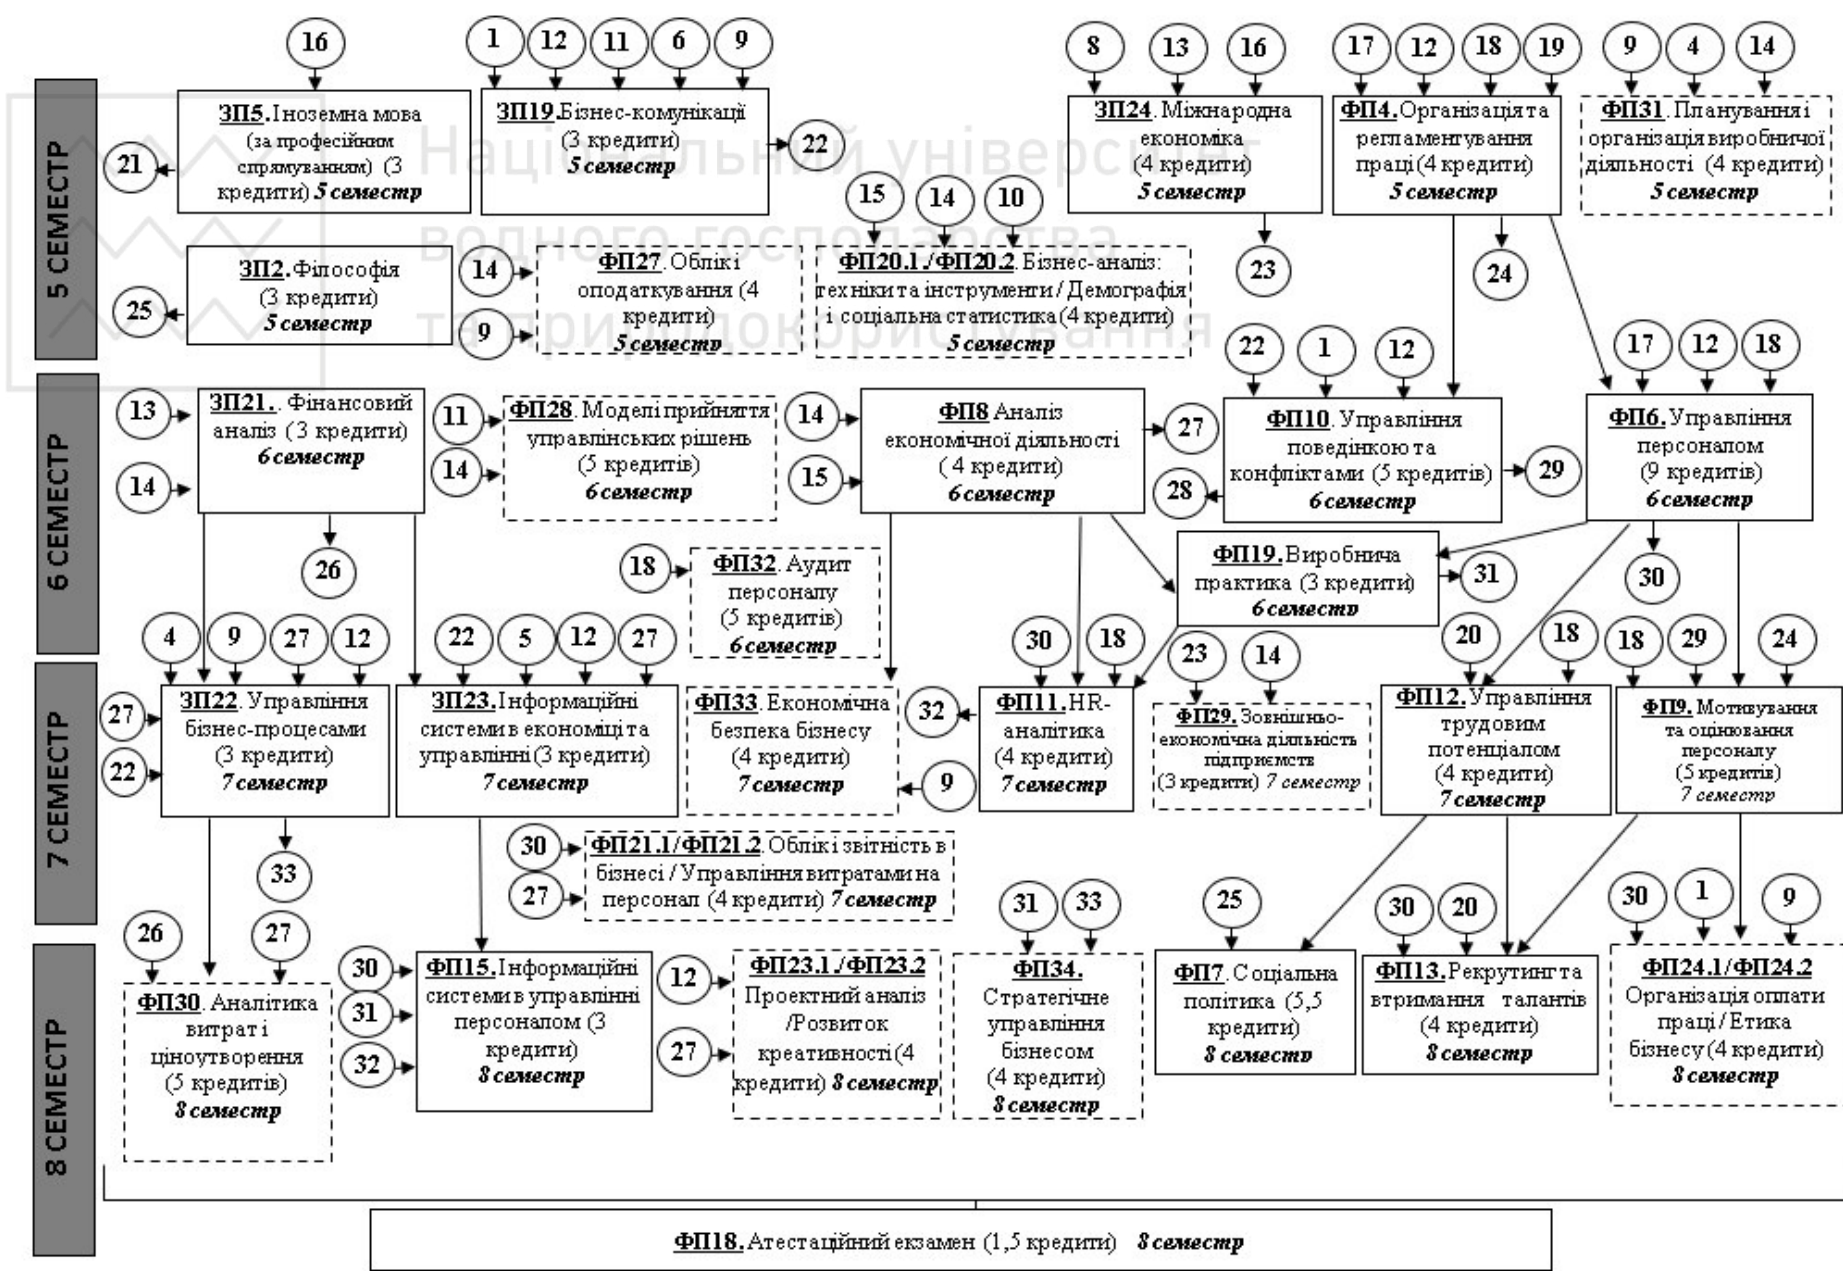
5 СЕМЕСТР

16
ЗП5. Іноземна мова (за професійним спрямуванням) (3 кредити) 5 семестр
21

1 12 11 6 9
ЗП19 Бізнес-комунікації (3 кредити) 5 семестр
22

8 13 16
ЗП24. Міжнародна економіка (4 кредити) 5 семестр
23

17 12 18 19
ФП4. Організація та регламентування праці (4 кредити) 5 семестр
24

9 4 14
ФП31. Планування і організація виробничої діяльності (4 кредити) 5 семестр

ЗП2. Філософія (3 кредити) 5 семестр
25

14 9
ФП27. Облік і оподаткування (4 кредити) 5 семестр

15 14 10
ФП20.1 / ФП20.2. Бізнес-аналіз: техніки та інструменти / Демографія і соціальна статистика (4 кредити) 5 семестр

Національний університет водного господарства та природокористування

6 СЕМЕСТР

13 14
ЗП21. Фінансовий аналіз (3 кредити) 6 семестр
26

11 14
ФП28. Моделі прийняття управлінських рішень (5 кредитів) 6 семестр

14 15
ФП8 Аналіз економічної діяльності (4 кредити) 6 семестр
27 28

22 1 12
ФП10. Управління поведінкою та конфліктами (5 кредитів) 6 семестр
29

17 12 18
ФП6. Управління персоналом (9 кредитів) 6 семестр
30

18
ФП32. Аудит персоналу (5 кредитів) 6 семестр

ФП19. Виробнича практика (3 кредити) 6 семестр
31

7 СЕМЕСТР

4 9 27 12
27 22
ЗП22. Управління бізнес-процесами (3 кредити) 7 семестр
33

22 5 12 27
ЗП23. Інформаційні системи в економіці та управлінні (3 кредити) 7 семестр

ФП33. Економічна безпека бізнесу (4 кредити) 7 семестр
9

30 18
ФП11. HR-аналітика (4 кредити) 7 семестр
32

23 14
ФП29. Зовнішньо-економічна діяльність підприємств (3 кредити) 7 семестр

20 18
ФП12. Управління трудовим потенціалом (4 кредити) 7 семестр

18 29 24
ФП9. Мотивування та оцінювання персоналу (5 кредитів) 7 семестр

30 27
ФП21.1 / ФП21.2. Облік і звітність в бізнесі / Управління витратами на персонал (4 кредити) 7 семестр

8 СЕМЕСТР

26 27
ФП30. Аналітика витрат і ціноутворення (5 кредитів) 8 семестр

30 31 32
ФП15. Інформаційні системи в управлінні персоналом (3 кредити) 8 семестр

12 27
ФП23.1 / ФП23.2 Проектний аналіз /Розвиток креативності (4 кредити) 8 семестр

31 33
ФП34. Стратегічне управління бізнесом (4 кредити) 8 семестр

25
ФП7. Соціальна політика (5,5 кредити) 8 семестр

30 20
ФП13. Рекрутинг та втримання талантів (4 кредити) 8 семестр

30 1 9
ФП24.1 / ФП24.2 Організація оплати праці / Етика бізнесу (4 кредити) 8 семестр

ФП18. Атестаційний екзамен (1,5 кредити) 8 семестр